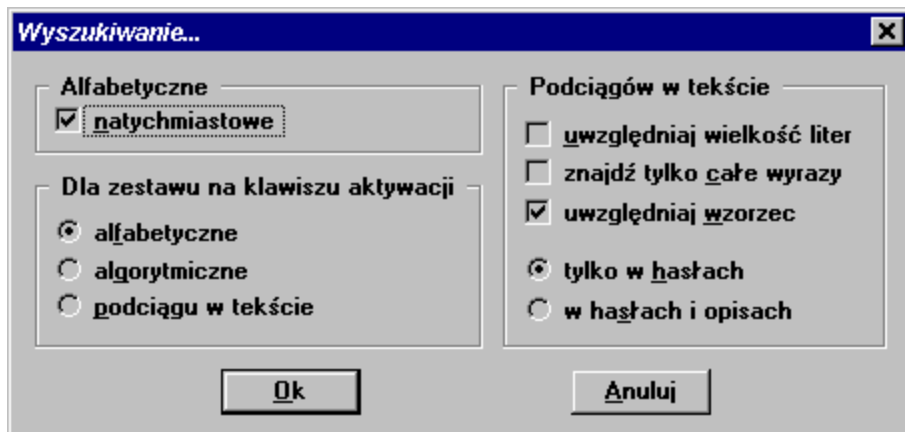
Wyszukiwanie...

Alfabetyczne

natychmiastowe

Dla zestawu na klawiszu aktywacji

alfabetyczne

algorytmiczne

podciągu w tekście

Podciągów w tekście

uwzględniaj wielkość liter

znajdź tylko całe wyrazy

uwzględniaj wzorzec

tylko w hasłach

w hasłach i opisach

Ok

Anuluj